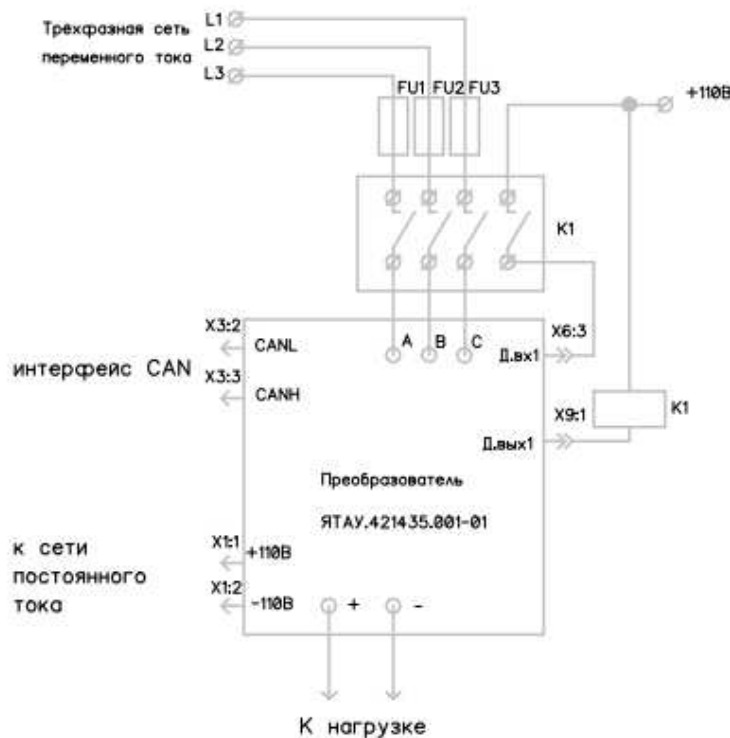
Трехфазная сеть переменного тока
L1
L2
L3
FU1 FU2 FU3
+110В
K1
X3:2
CANL
A B C
X6:3
Д.вх1
интерфейс CAN
X3:3
CANH
X9:1
K1
Д.вых1
Преобразователь
ЯТАУ.421435.001-01
к сети постоянного тока
X1:1
+110В
X1:2
-110В
+ -
К нагрузке